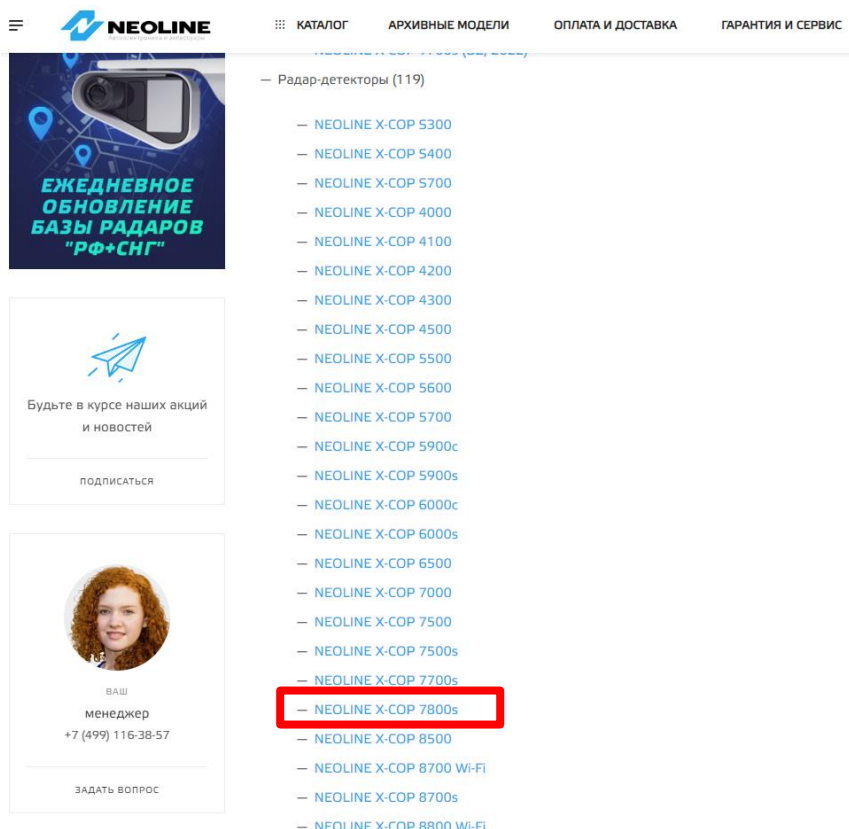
NEOLINE

КАТАЛОГ АРХИВНЫЕ МОДЕЛИ ОПЛАТА И ДОСТАВКА ГАРАНТИЯ И СЕРВИС

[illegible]

— Радар-детекторы (119)

ЕЖЕДНЕВНОЕ ОБНОВЛЕНИЕ БАЗЫ РАДАРОВ "РФ+СНГ"

— NEOLINE X-COP S300
— NEOLINE X-COP S400
— NEOLINE X-COP S700
— NEOLINE X-COP 4000
— NEOLINE X-COP 4100
— NEOLINE X-COP 4200
— NEOLINE X-COP 4300
— NEOLINE X-COP 4500
— NEOLINE X-COP 5500
— NEOLINE X-COP 5600
— NEOLINE X-COP 5700
— NEOLINE X-COP 5900c
— NEOLINE X-COP 5900s
— NEOLINE X-COP 6000c
— NEOLINE X-COP 6000s
— NEOLINE X-COP 6500
— NEOLINE X-COP 7000
— NEOLINE X-COP 7500
— NEOLINE X-COP 7500s
— NEOLINE X-COP 7700s
— NEOLINE X-COP 7800s
— NEOLINE X-COP 8500
— NEOLINE X-COP 8700 Wi-Fi
— NEOLINE X-COP 8700s
— NEOLINE X-COP 8800 Wi-Fi

Будьте в курсе наших акций и новостей

ПОДПИСАТЬСЯ

ВАШ
менеджер
+7 (499) 116-38-57

ЗАДАТЬ ВОПРОС